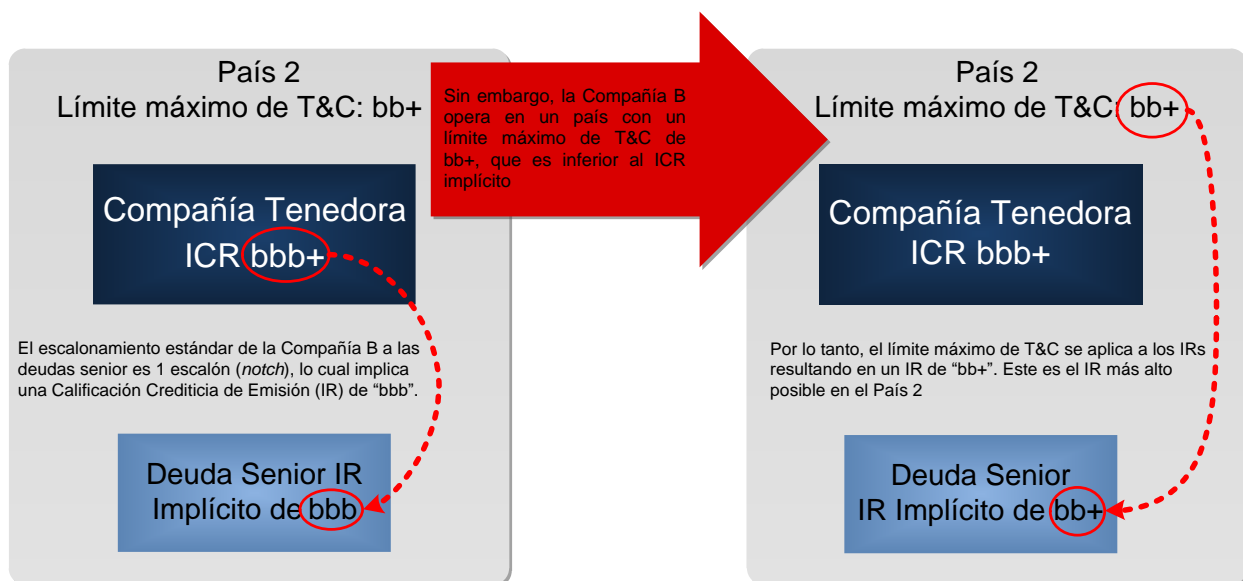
País 2
Límite máximo de T&C: bb+

Compañía Tenedora
ICR bbb+

El escalonamiento estándar de la Compañía B a las deudas senior es 1 escalón (*notch*), lo cual implica una Calificación Crediticia de Emisión (IR) de "bbb".

Deuda Senior IR
Implícito de bbb

Sin embargo, la Compañía B opera en un país con un límite máximo de T&C de bb+, que es inferior al ICR implícito

País 2
Límite máximo de T&C: bb+

Compañía Tenedora
ICR bbb+

Por lo tanto, el límite máximo de T&C se aplica a los IRs resultando en un IR de "bb+". Este es el IR más alto posible en el País 2

Deuda Senior
IR Implícito de bb+